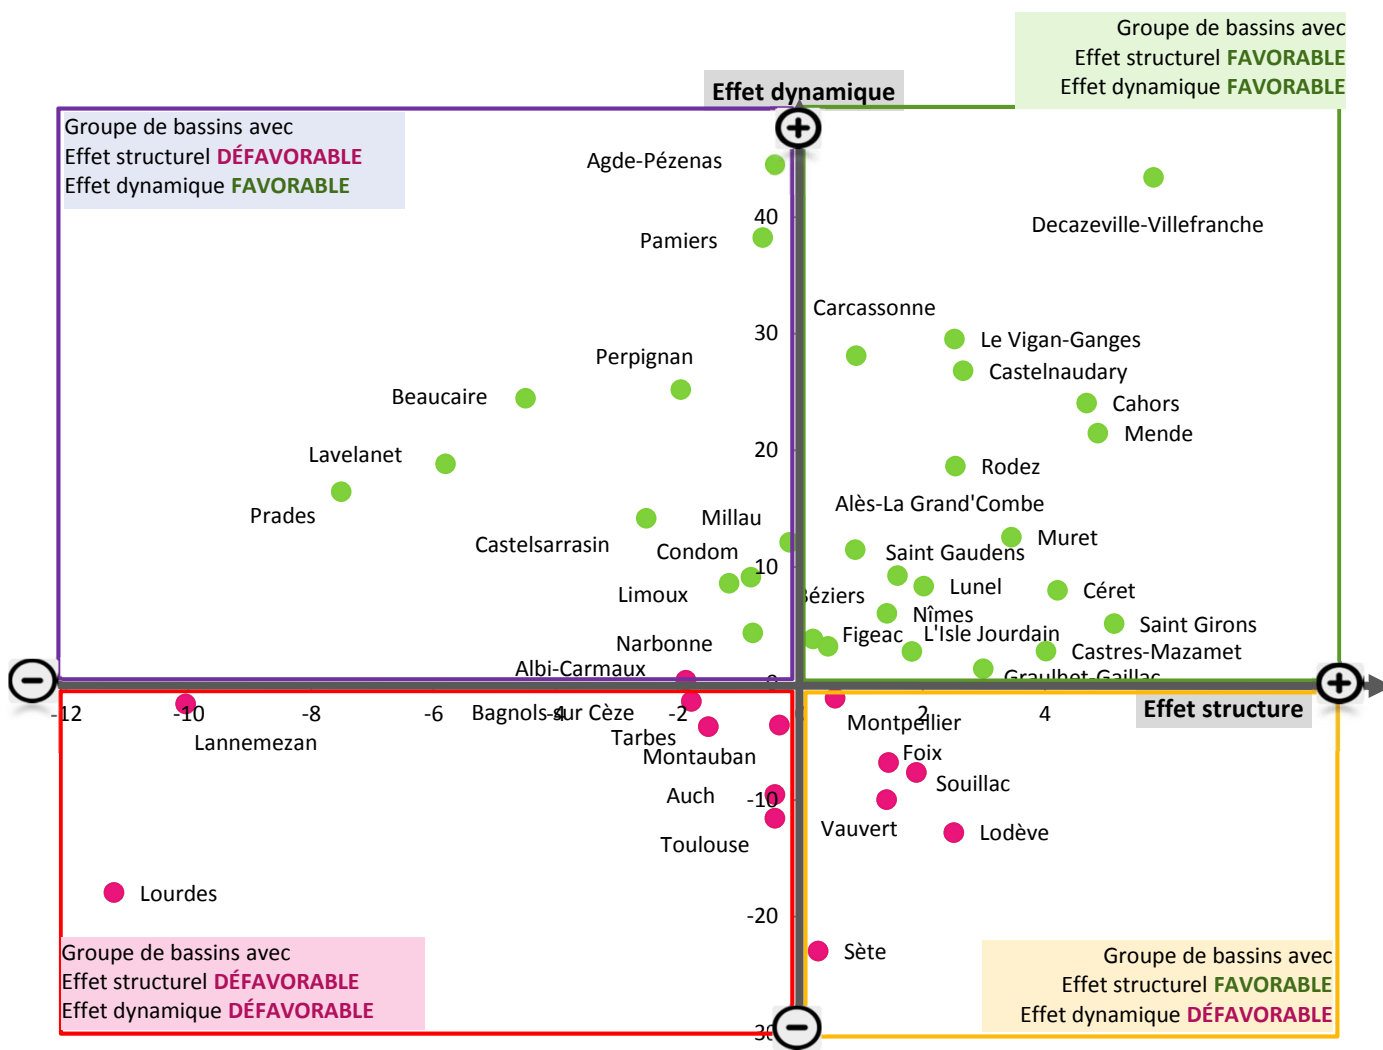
Groupe de bassins avec
Effet structurel FAVORABLE
Effet dynamique FAVORABLE

Effet dynamique

Groupe de bassins avec
Effet structurel DÉFAVORABLE
Effet dynamique FAVORABLE

Agde-Pézenas
40
Pamiers
Decazeville-Villefranche
Carcassonne
30
Le Vigan-Ganges
Castelnaudary
Perpignan
Beaucaire
Cahors
Mende
Lavelanet
20
Rodez
Prades
Alès-La Grand'Combe
Millau
Castelsarrasin
Muret
Condom
Saint Gaudens
10
Limoux
Béziers
Lunel
Céret
Nîmes
Saint Girons
Narbonne
Figeac
L'Isle Jourdain
Castres-Mazamet
Albi-Carmaux
Graulhet-Gaillac
0
-12
-10
-8
-6
Bagnols-sur Cèze
-4
-2
Montpellier
2
4
Effet structure
Lannemezan
Tarbes
Montauban
Foix
Souillac
Auch
-10
Vauvert
Lodève
Toulouse
Lourdes
-20
Sète

Groupe de bassins avec
Effet structurel DÉFAVORABLE
Effet dynamique DÉFAVORABLE

Groupe de bassins avec
Effet structurel FAVORABLE
Effet dynamique DÉFAVORABLE
-30